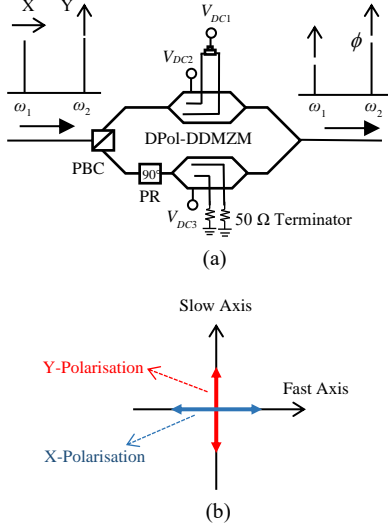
X Y

$V_{DC1}$

$V_{DC2}$

$\phi$

$\omega_1$ $\omega_2$

$\omega_1$ $\omega_2$

DPol-DDMZM

PBC

$90^\circ$

PR

$V_{DC3}$

50 Ω Terminator

(a)

Slow Axis

Y-Polarisation

Fast Axis

X-Polarisation

(b)